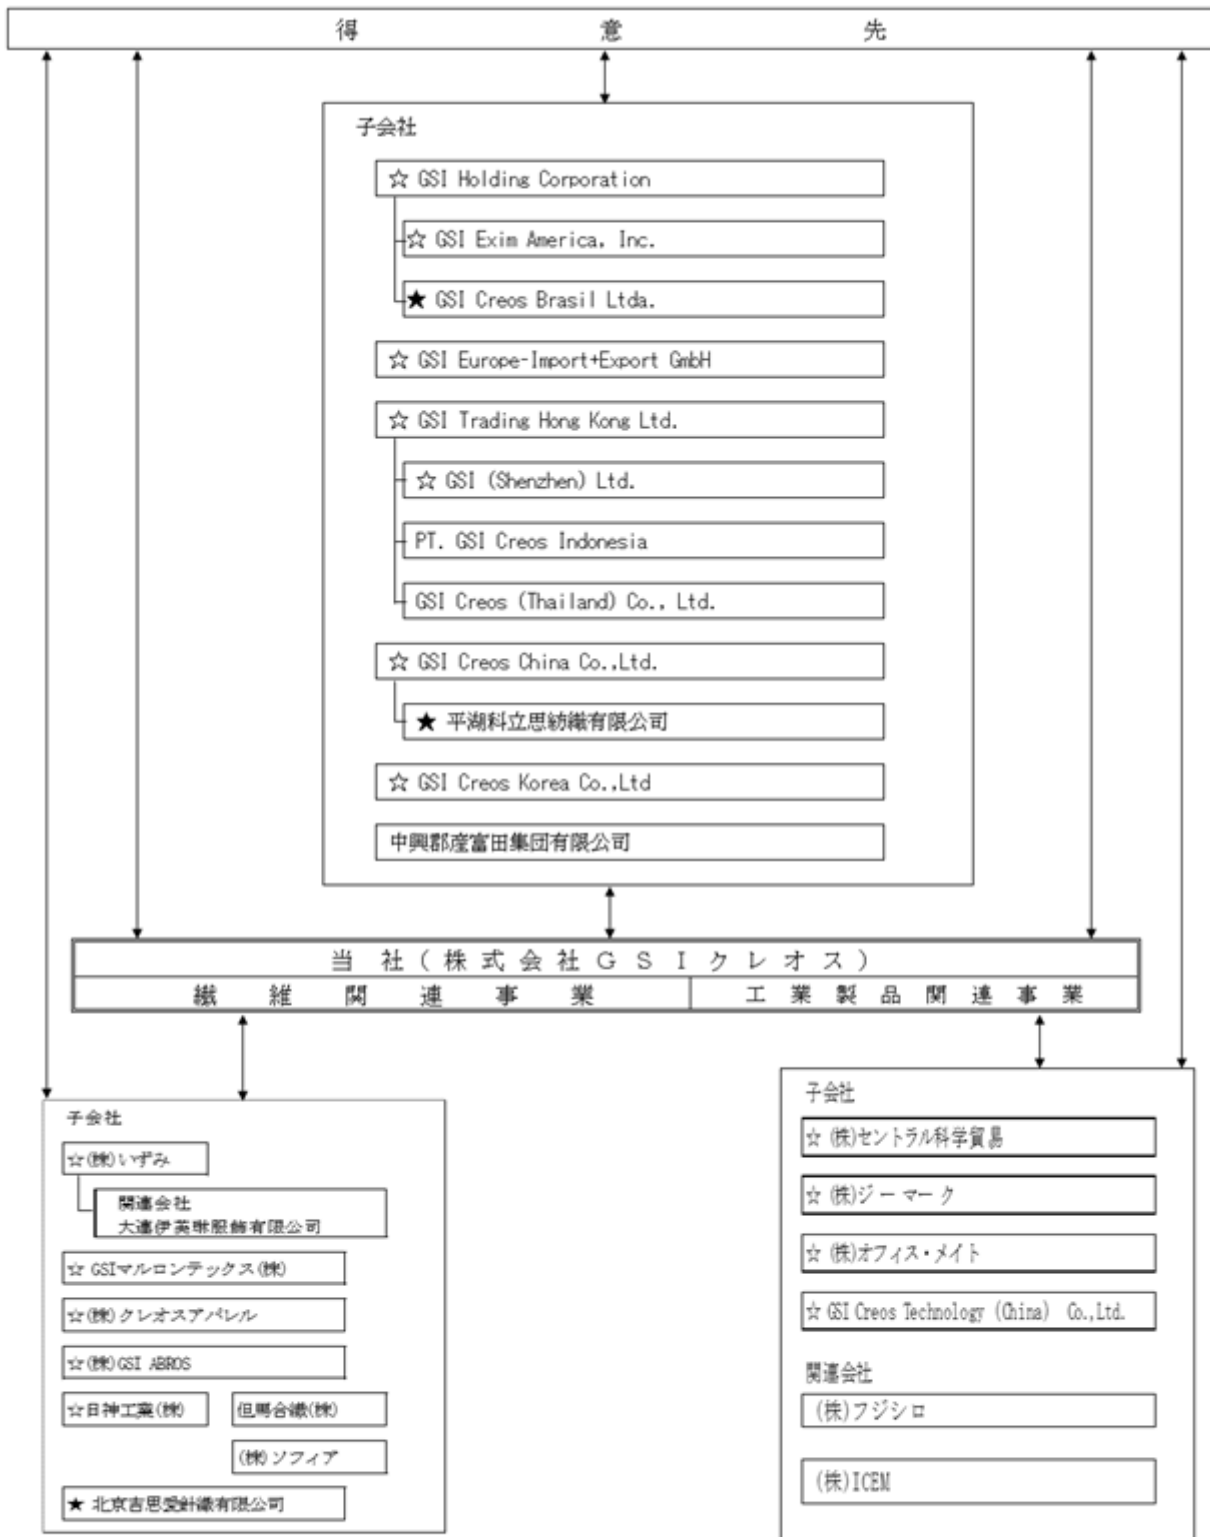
得　　意　　先

子会社

☆ GSI Holding Corporation

☆ GSI Exim America, Inc.

★ GSI Creos Brasil Ltda.

☆ GSI Europe-Import+Export GmbH

☆ GSI Trading Hong Kong Ltd.

☆ GSI (Shenzhen) Ltd.

PT. GSI Creos Indonesia

GSI Creos (Thailand) Co., Ltd.

☆ GSI Creos China Co.,Ltd.

★ 平湖科立思紡織有限公司

☆ GSI Creos Korea Co.,Ltd

中興郡産富田集団有限公司

当社（株式会社ＧＳＩクレオス）

繊維関連事業

工業製品関連事業

子会社

☆㈱いずみ

関連会社
大連伊美琳服飾有限公司

☆ GSIマルロンテックス㈱

☆㈱クレオスアパレル

☆㈱GSI ABROS

☆日神工業㈱

但馬合繊㈱

㈱ソフィア

★ 北京吉思愛針織有限公司

子会社

☆ ㈱セントラル科学貿易

☆ ㈱ジーマーク

☆ ㈱オフィス・メイト

☆ GSI Creos Technology (China) Co.,Ltd.

関連会社

㈱フジシロ

㈱ICEM